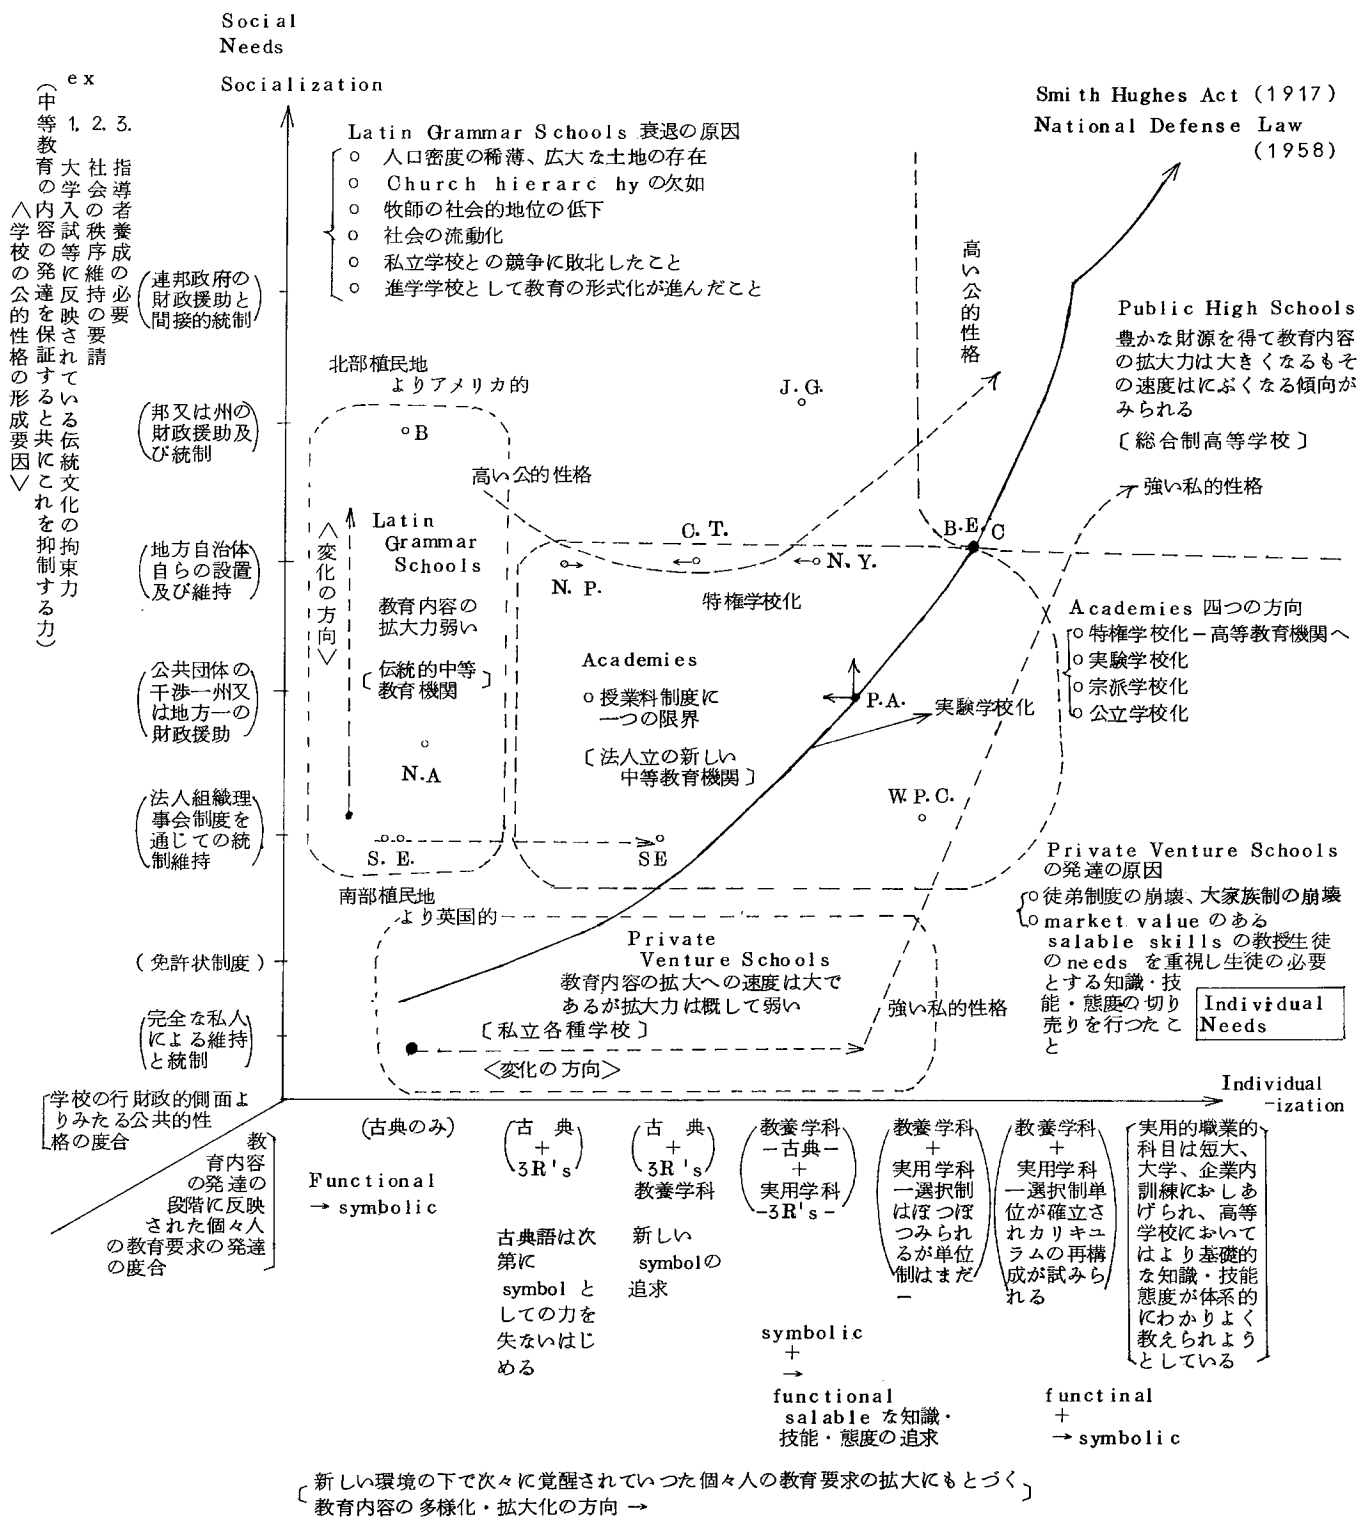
Social Needs Socialization

（中等教育の内容の発達を保証すると共にこれを抑制する力）

ex
1. 指導者養成の必要
2. 社会の秩序維持の要請
3. 大学入試等に反映されている伝統文化の拘束力

（学校の公的性格の形成要因）

Latin Grammar Schools 衰退の原因
o 人口密度の稀薄、広大な土地の存在
o Church hierarc hy の欠如
o 牧師の社会的地位の低下
o 社会の流動化
o 私立学校との競争に敗北したこと
o 進学学校として教育の形式化が進んだこと

Smith Hughes Act (1917)
National Defense Law (1958)

高い公的性格

Public High Schools
豊かな財源を得て教育内容の拡大力は大きくなるもその速度はにぶくなる傾向がみられる
〔総合制高等学校〕

強い私的性格

連邦政府の財政援助と間接的統制

邦又は州の財政援助及び統制

地方自治体自らの設置及び維持

公共団体の干渉一州又は地方一の財政援助

法人組織理事会制度を通じての統制維持

（免許状制度）

完全な私人による維持と統制

北部植民地 よりアメリカ的

J. G.

B

高い公的性格

（変化の方向）

Latin Grammar Schools
教育内容の拡大力弱い
〔伝統的中等教育機関〕

N.A

C. T.
N. P.
N. Y.
特権学校化

B.E. C

Academies
o 授業料制度に一つの限界
〔法人立の新しい中等教育機関〕

P.A.
実験学校化

Academies 四つの方向
o 特権学校化－高等教育機関へ
o 実験学校化
o 宗派学校化
o 公立学校化

W. P. C.

S. E.
SE

Private Venture Schools の発達の原因
o 徒弟制度の崩壊、大家族制の崩壊
o market value のある salable skills の教授生徒の needs を重視し生徒の必要とする知識・技能・態度の切り売りを行つたこと

Individual Needs

南部植民地 より英国的

Private Venture Schools
教育内容の拡大への速度は大であるが拡大力は概して弱い
〔私立各種学校〕

強い私的性格

〈変化の方向〉

Individual -ization

学校の行財政的側面よりみたる公共的性格の度合

教育内容の発達の段階に反映された個々人の教育要求の発達の度合

（古典のみ）

Functional → symbolic

（古典 + 3R's）
古典語は次第に symbol としての力を失ないはじめる

（古典 + 3R's 教養学科）
新しい symbolの追求

（教養学科 －古典－ + 実用学科 -3R's-）

symbolic + → functional salable な知識・技能・態度の追求

（教養学科 + 実用学科 一選択制はぼつぼつみられるが単位制はまだ－）

（教養学科 + 実用学科 一選択制単位が確立されカリキュラムの再構成が試みられる）

functinal + → symbolic

〔実用的職業的科目は短大、大学、企業内訓練におしあげられ、高等学校においてはより基礎的な知識・技能態度が体系的にわかりよく教えられようとしている〕

〔新しい環境の下で次々に覚醒されていつた個々人の教育要求の拡大にもとづく教育内容の多様化・拡大化の方向 →〕